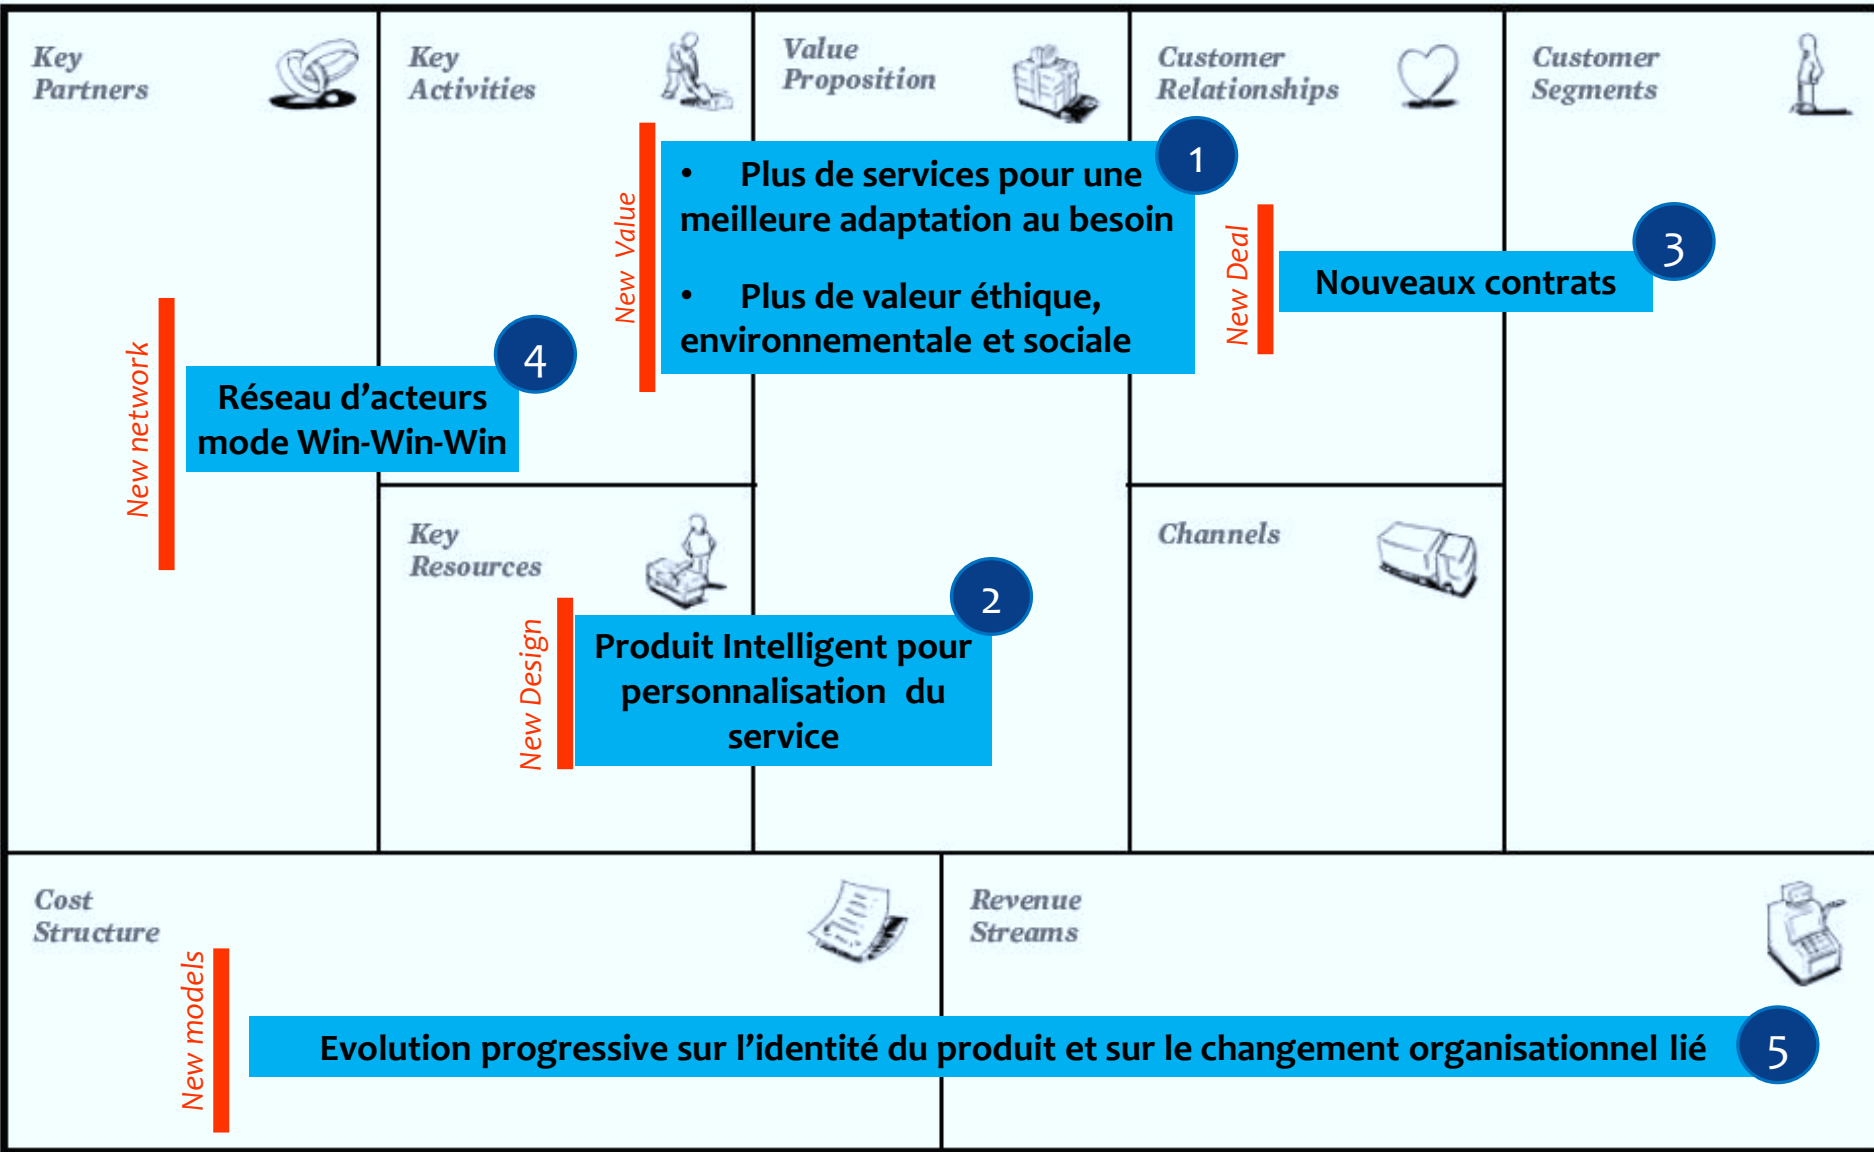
Key Partners

Key Activities

Value Proposition

Customer Relationships

Customer Segments

New Value

• Plus de services pour une meilleure adaptation au besoin

• Plus de valeur éthique, environnementale et sociale

1

New Deal

Nouveaux contrats

3

New network

Réseau d’acteurs mode Win-Win-Win

4

Key Resources

Channels

New Design

Produit Intelligent pour personnalisation du service

2

Cost Structure

Revenue Streams

New models

Evolution progressive sur l’identité du produit et sur le changement organisationnel lié

5